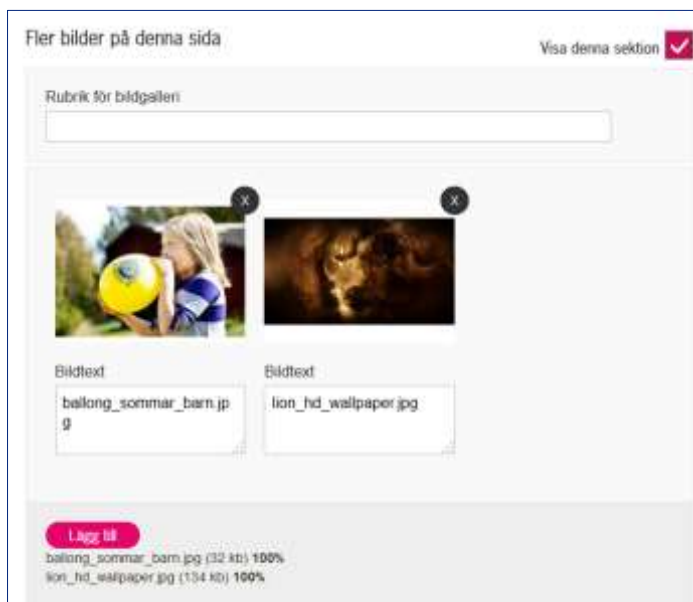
Fler bilder på denna sida

Visa denna sektion

Rubrik för bildgalleri

x

x

Bildtext

ballong_sommar_barn.jpg

Bildtext

lion_hd_wallpaper.jpg

Lägg till

ballong_sommar_barn.jpg (32 kb) **100%**
lion_hd_wallpaper.jpg (134 kb) **100%**